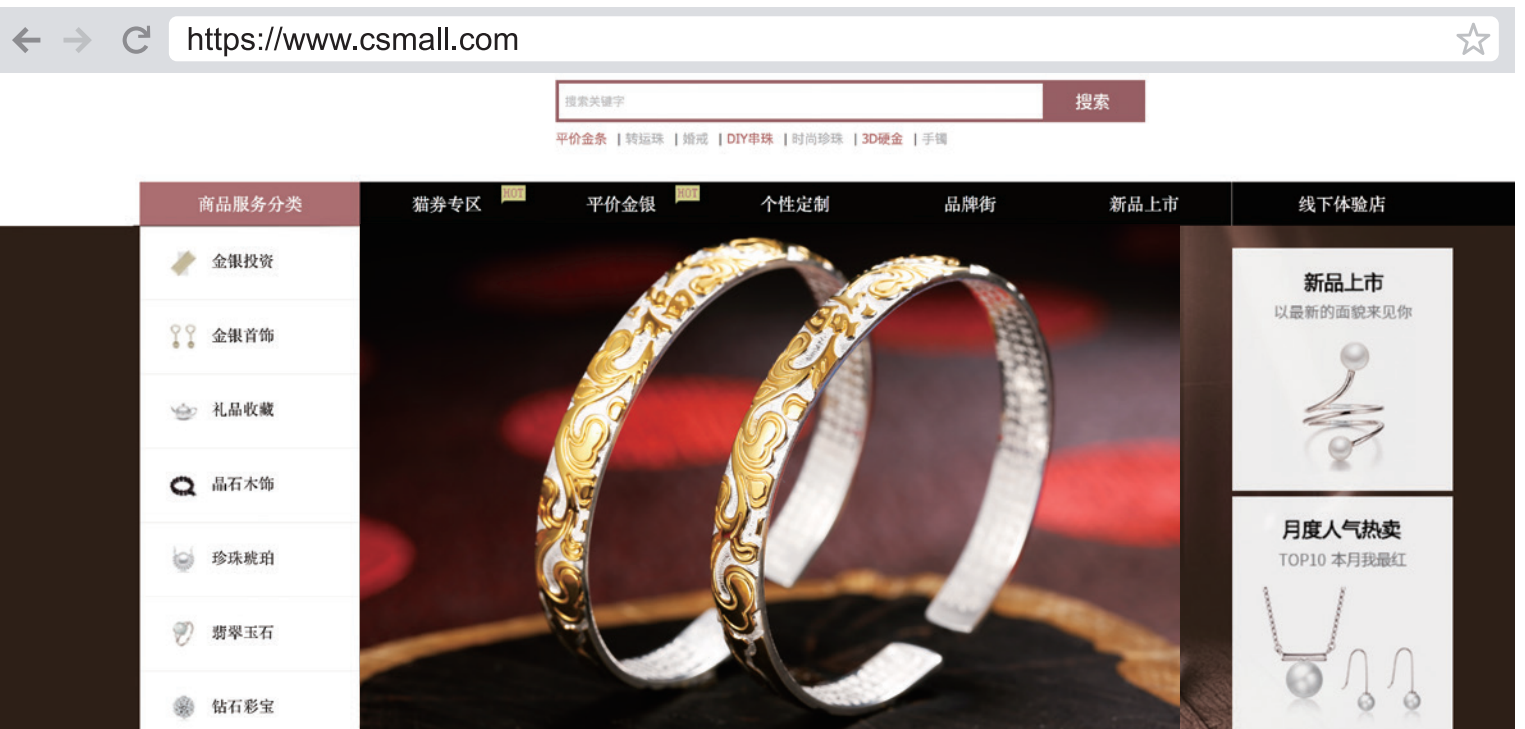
https://www.csmall.com

搜索关键字 搜索

平价金条 | 转运珠 | 婚戒 | DIY串珠 | 时尚珍珠 | 3D硬金 | 手镯

商品服务分类 猫券专区 HOT 平价金银 HOT 个性定制 品牌街 新品上市 线下体验店

金银投资

金银首饰

礼品收藏

晶石木饰

珍珠琥珀

翡翠玉石

钻石彩宝

新品上市
以最新的面貌来见你

月度人气热卖
TOP10 本月我最红